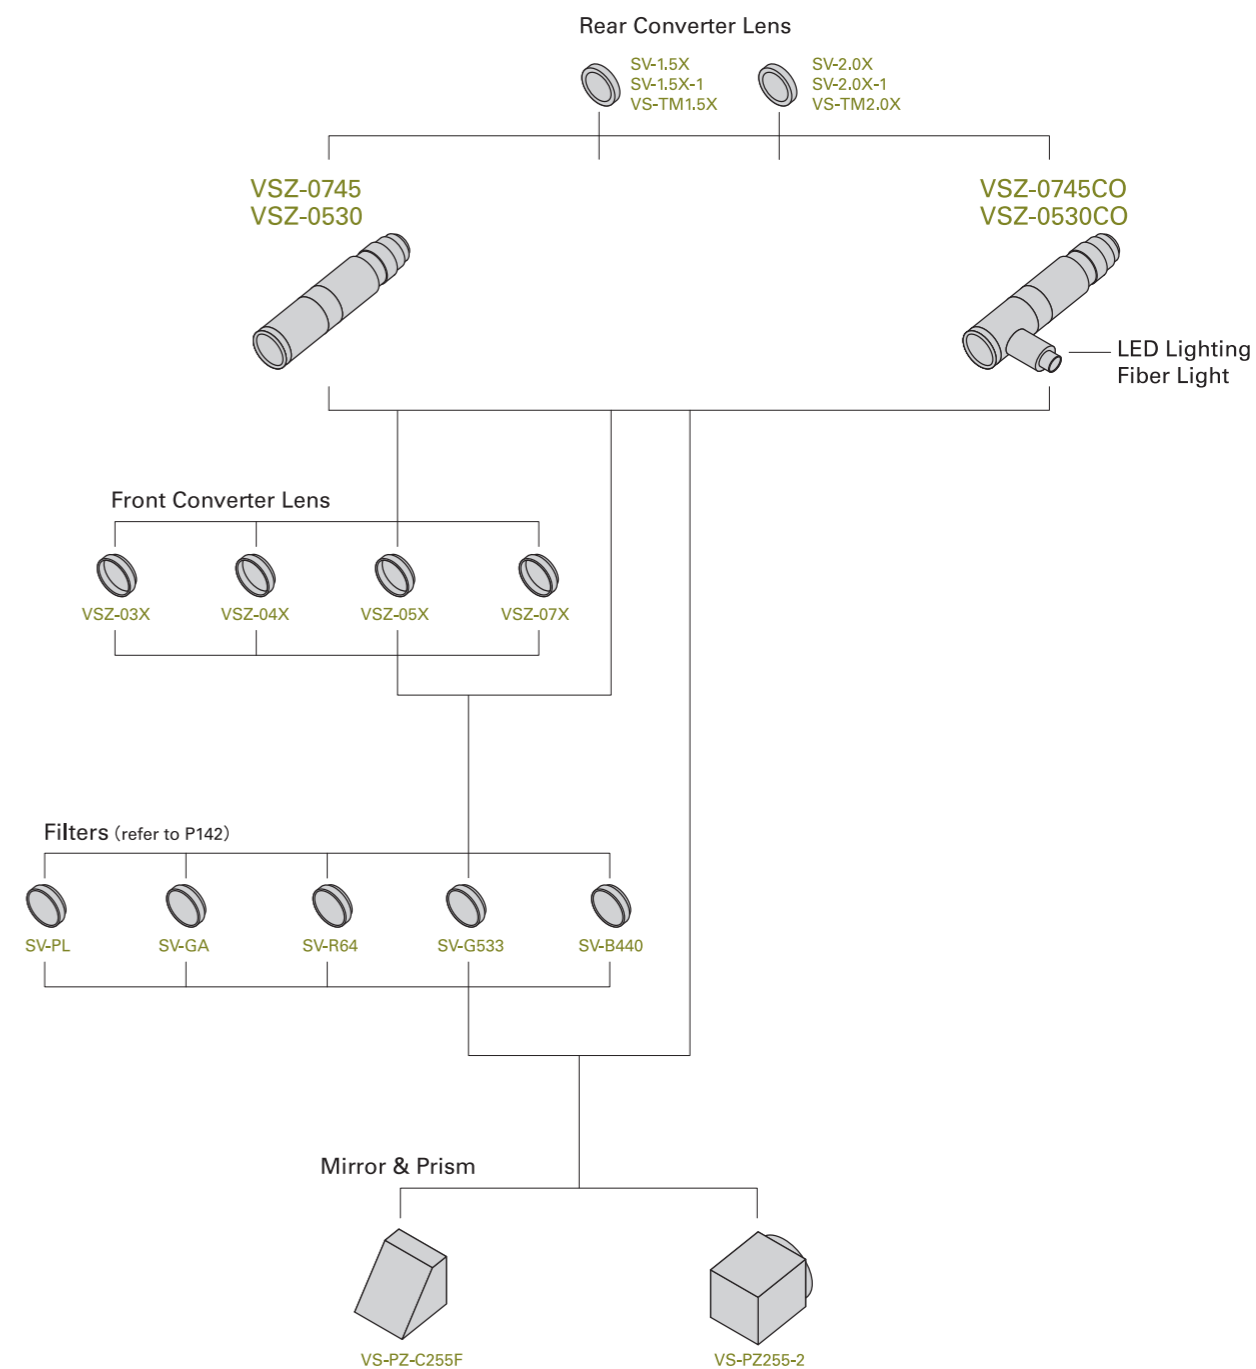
Rear Converter Lens

SV-1.5X
SV-1.5X-1
VS-TM1.5X

SV-2.0X
SV-2.0X-1
VS-TM2.0X

VSZ-0745
VSZ-0530

VSZ-0745CO
VSZ-0530CO

LED Lighting
Fiber Light

Front Converter Lens

VSZ-03X
VSZ-04X
VSZ-05X
VSZ-07X

Filters (refer to P142)

SV-PL
SV-GA
SV-R64
SV-G533
SV-B440

Mirror & Prism

VS-PZ-C255F
VS-PZ255-2